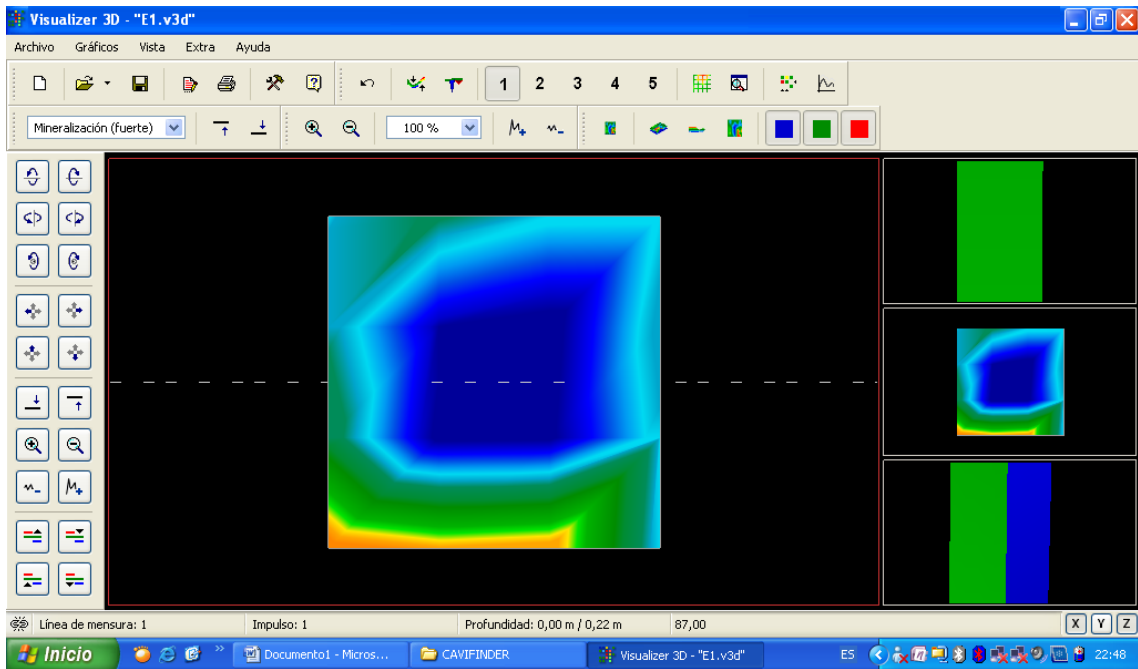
Visualizer 3D - "E1.v3d"

Archivo Gráficos Vista Extra Ayuda

1 2 3 4 5

Mineralización (fuerte)

100 %

Línea de mensura: 1

Impulso: 1

Profundidad: 0,00 m / 0,22 m

87,00

X Y Z

Inicio

Documento1 - Micros...

CAVIFINDER

Visualizer 3D - "E1.v3d"

ES

22:48